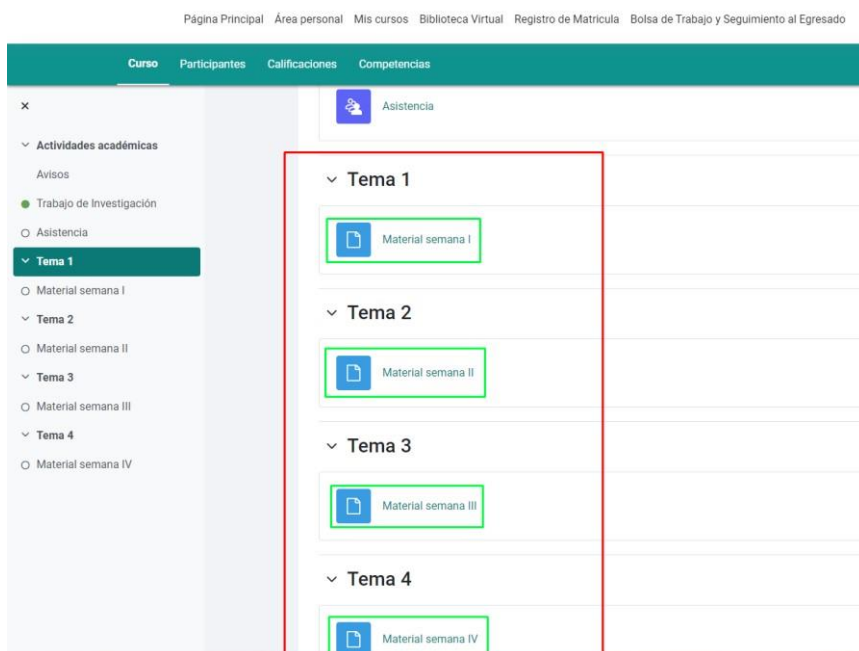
Página Principal Área personal Mis cursos Biblioteca Virtual Registro de Matrícula Bolsa de Trabajo y Seguimiento al Egresado

Curso Participantes Calificaciones Competencias

×

Actividades académicas
Avisos
Trabajo de Investigación
Asistencia
Tema 1
Material semana I
Tema 2
Material semana II
Tema 3
Material semana III
Tema 4
Material semana IV

Asistencia

Tema 1

Material semana I

Tema 2

Material semana II

Tema 3

Material semana III

Tema 4

Material semana IV